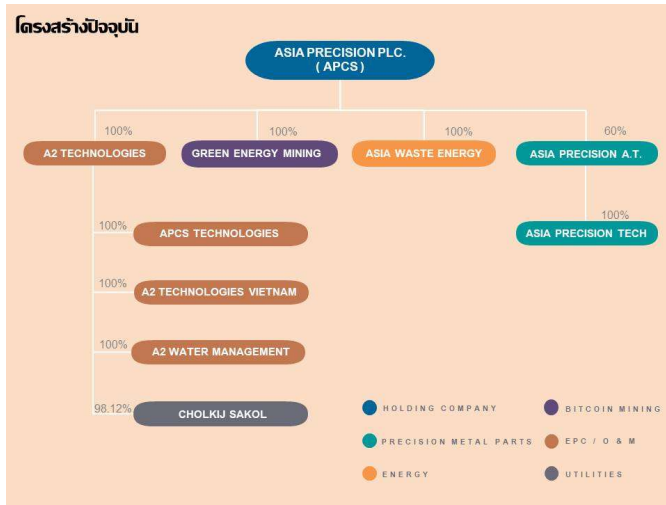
โครงสร้างปัจจุบัน

ASIA PRECISION PLC.
( APCS )

100%
A2 TECHNOLOGIES

100%
GREEN ENERGY MINING

100%
ASIA WASTE ENERGY

60%
ASIA PRECISION A.T.

100%
APCS TECHNOLOGIES

100%
ASIA PRECISION TECH

100%
A2 TECHNOLOGIES VIETNAM

100%
A2 WATER MANAGEMENT

98.12%
CHOLKIJ SAKOL

HOLDING COMPANY
BITCOIN MINING
PRECISION METAL PARTS
EPC / O & M
ENERGY
UTILITIES